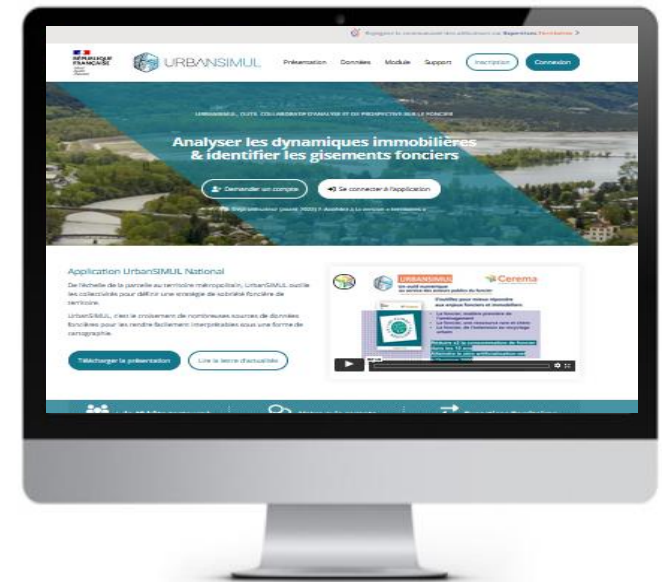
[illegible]

RÉPUBLIQUE FRANÇAISE

URBANSIMUL

Présentation Données Module Support Inscription Connexion

URBANSIMUL, OUTIL COLLABORATIF D'ANALYSE ET DE PROSPECTIVE SUR LE FONCIER

Analyser les dynamiques immobilières & identifier les gisements fonciers

Demander un compte Se connecter à l'application

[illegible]

Application UrbanSIMUL National

De l'échelle de la parcelle au territoire métropolitain, UrbanSIMUL outille les collectivités pour définir une stratégie de sobriété foncière de territoire.

UrbanSIMUL, c'est le croisement de nombreuses sources de données foncières pour les rendre facilement interprétables sous une forme de cartographie.

Télécharger la présentation Lire la lettre d'actualité

URBANSIMUL Cerema

Un outil numérique au service des acteurs publics du foncier

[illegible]

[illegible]